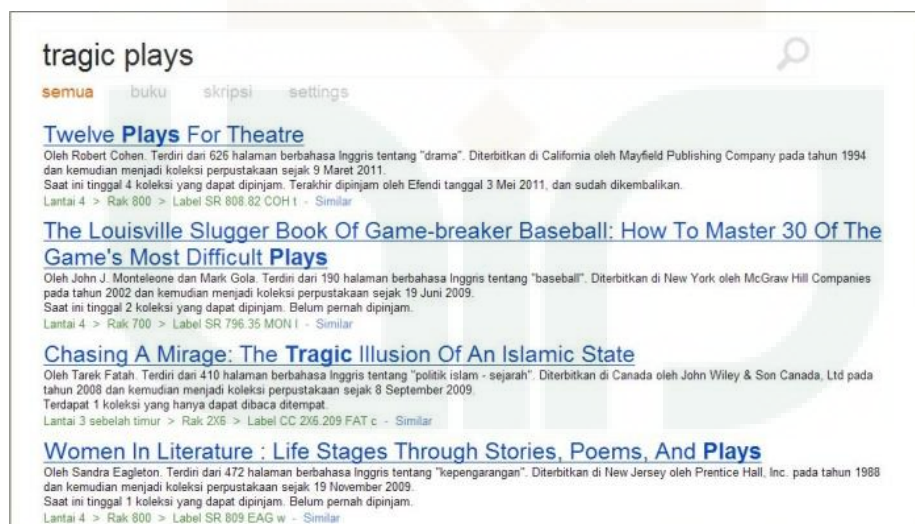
tragic plays

semua buku skripsi settings

Twelve **Plays** For Theatre
Oleh Robert Cohen. Terdiri dari 626 halaman berbahasa Inggris tentang "drama". Diterbitkan di California oleh Mayfield Publishing Company pada tahun 1994 dan kemudian menjadi koleksi perpustakaan sejak 9 Maret 2011.
Saat ini tinggal 4 koleksi yang dapat dipinjam. Terakhir dipinjam oleh Efendi tanggal 3 Mei 2011, dan sudah dikembalikan.
Lantai 4 > Rak 800 > Label SR 808.82 COH t - Similar

The Louisville Slugger Book Of Game-breaker Baseball: How To Master 30 Of The Game's Most Difficult **Plays**
Oleh John J. Monteleone dan Mark Gola. Terdiri dari 190 halaman berbahasa Inggris tentang "baseball". Diterbitkan di New York oleh McGraw Hill Companies pada tahun 2002 dan kemudian menjadi koleksi perpustakaan sejak 19 Juni 2009.
Saat ini tinggal 2 koleksi yang dapat dipinjam. Belum pernah dipinjam.
Lantai 4 > Rak 700 > Label SR 796.35 MON l - Similar

Chasing A Mirage: The **Tragic** Illusion Of An Islamic State
Oleh Tarek Fatah. Terdiri dari 410 halaman berbahasa Inggris tentang "politik islam - sejarah". Diterbitkan di Canada oleh John Wiley & Son Canada, Ltd pada tahun 2008 dan kemudian menjadi koleksi perpustakaan sejak 8 September 2009.
Terdapat 1 koleksi yang hanya dapat dibaca ditempat.
Lantai 3 sebelah timur > Rak 2X6 > Label CC 2X6.209 FAT c - Similar

Women In Literature : Life Stages Through Stories, Poems, And **Plays**
Oleh Sandra Eagleton. Terdiri dari 472 halaman berbahasa Inggris tentang "kepengarangan". Diterbitkan di New Jersey oleh Prentice Hall, Inc. pada tahun 1988 dan kemudian menjadi koleksi perpustakaan sejak 19 November 2009.
Saat ini tinggal 1 koleksi yang dapat dipinjam. Belum pernah dipinjam.
Lantai 4 > Rak 800 > Label SR 809 EAG w - Similar